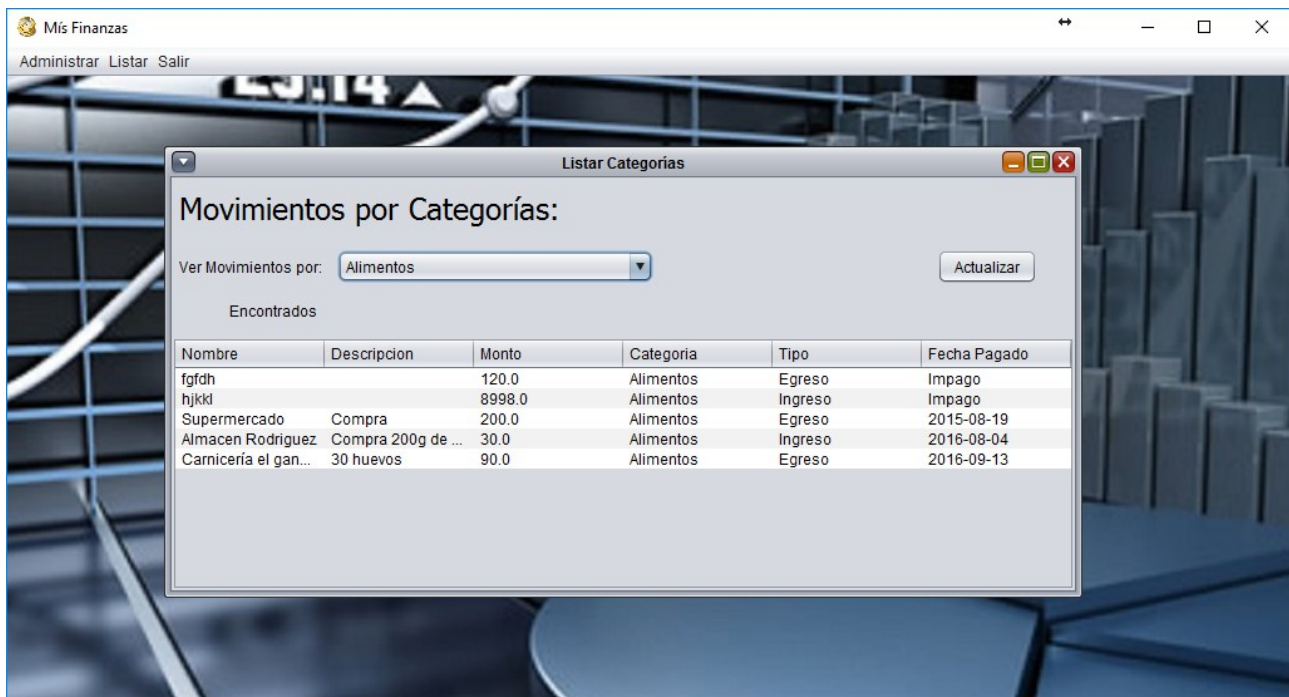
Mís Finanzas

Administrar Listar Salir

23.14

Listar Categorías

Movimientos por Categorías:

Ver Movimientos por: Alimentos

Actualizar

Encontrados

| Nombre | Descripcion | Monto | Categoria | Tipo | Fecha Pagado |
|---|---|---|---|---|---|
| fgfdh | | 120.0 | Alimentos | Egreso | Impago |
| hjkkl | | 8998.0 | Alimentos | Ingreso | Impago |
| Supermercado | Compra | 200.0 | Alimentos | Egreso | 2015-08-19 |
| Almacen Rodriguez | Compra 200g de ... | 30.0 | Alimentos | Ingreso | 2016-08-04 |
| Carnicería el gan... | 30 huevos | 90.0 | Alimentos | Egreso | 2016-09-13 |